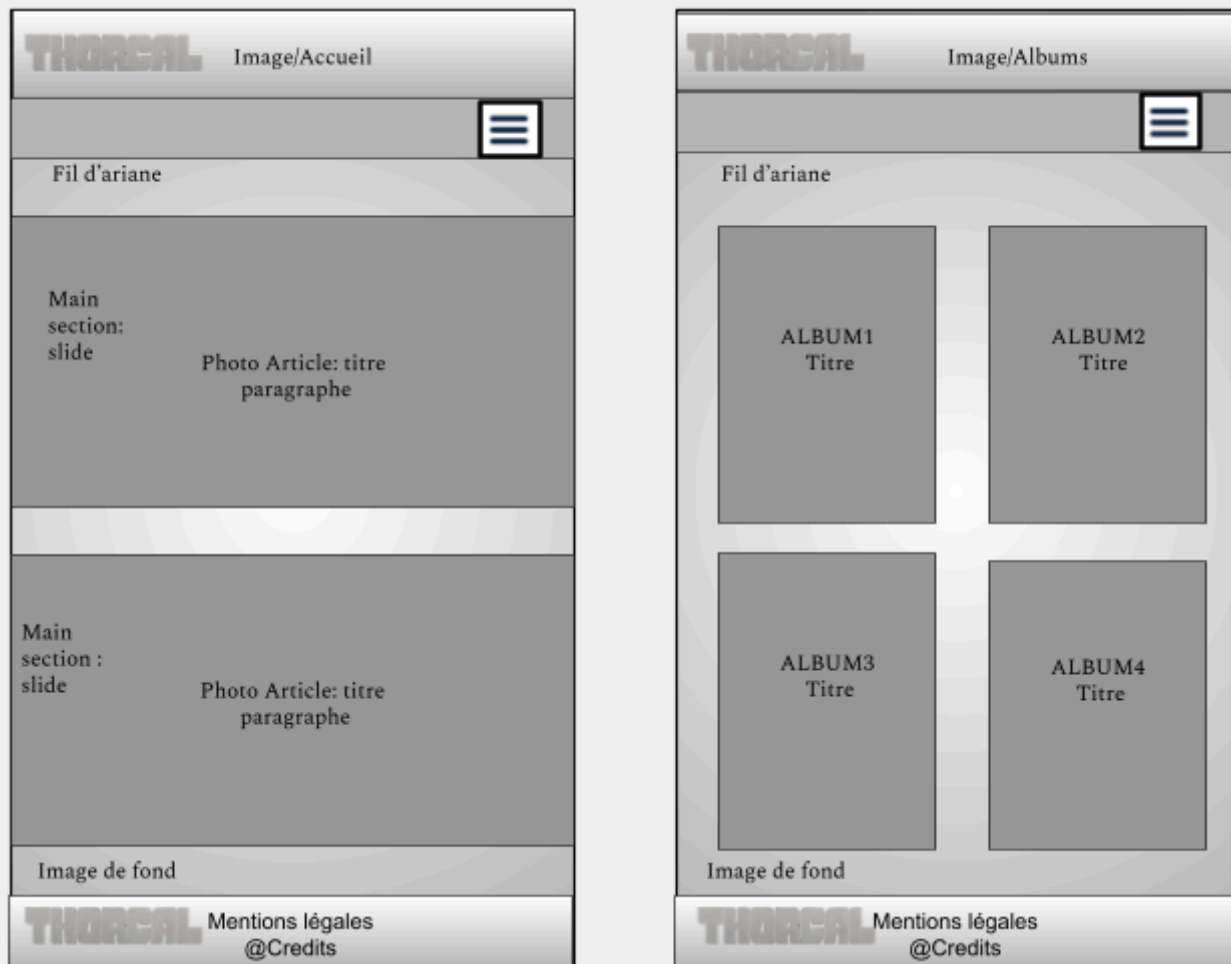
THORGAL Image/Accueil

Fil d'ariane

Main section: slide

Photo Article: titre paragraphe

Main section : slide

Photo Article: titre paragraphe

Image de fond

THORGAL Mentions légales @Credits

THORGAL Image/Albums

Fil d'ariane

ALBUM1 Titre

ALBUM2 Titre

ALBUM3 Titre

ALBUM4 Titre

Image de fond

THORGAL Mentions légales @Credits